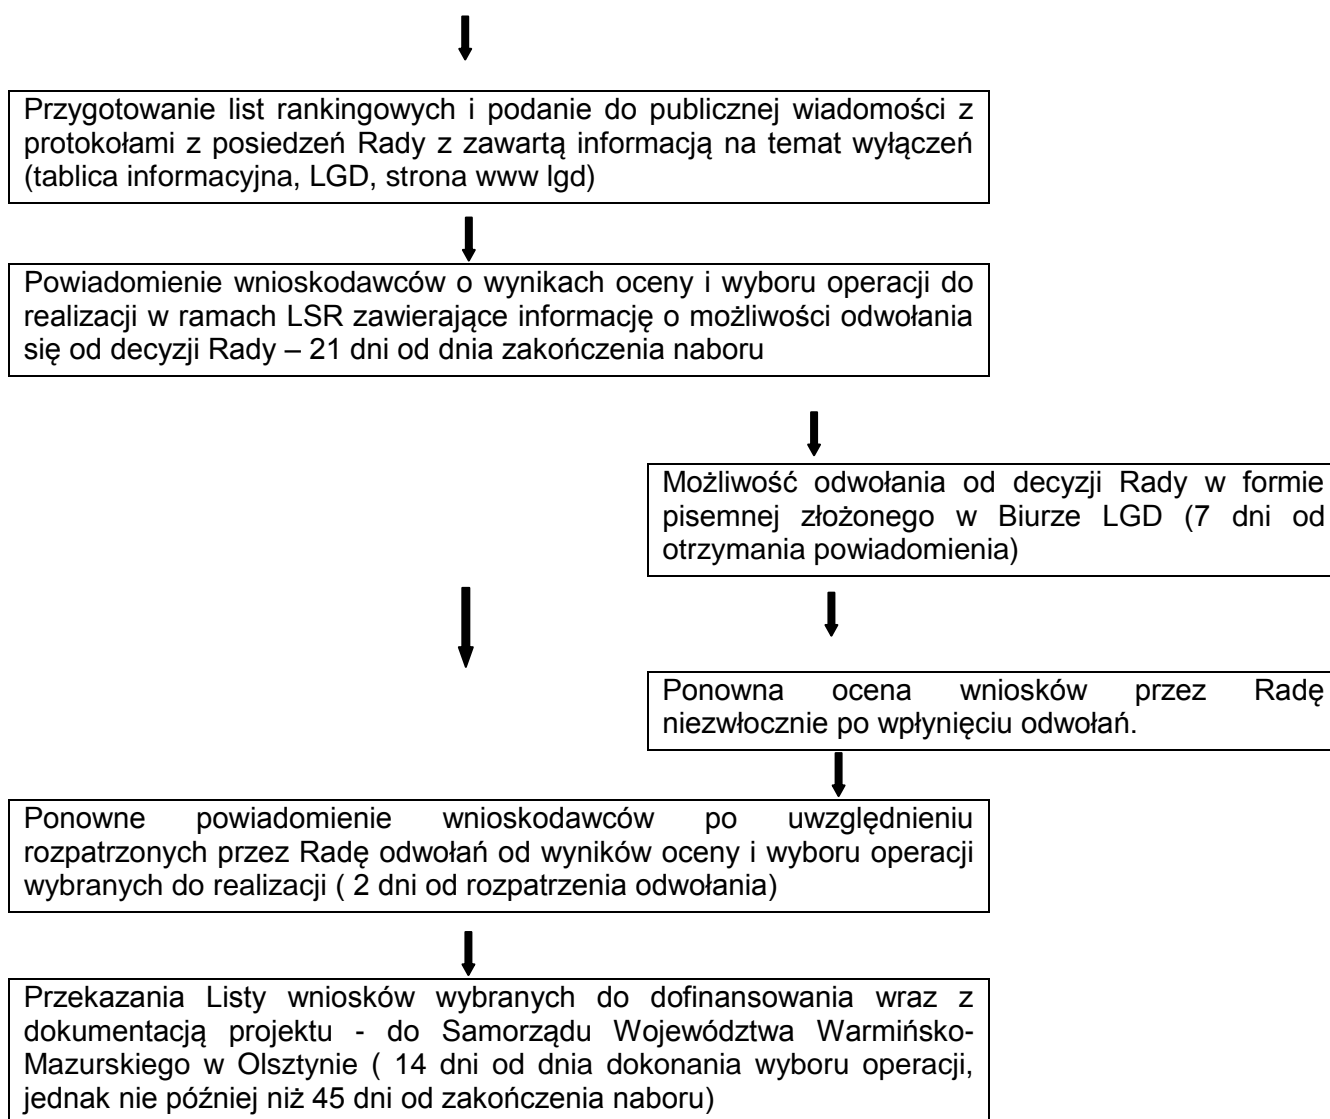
Przygotowanie list rankingowych i podanie do publicznej wiadomości z protokołami z posiedzeń Rady z zawartą informacją na temat wyłączeń (tablica informacyjna, LGD, strona www lgd)

Powiadomienie wnioskodawców o wynikach oceny i wyboru operacji do realizacji w ramach LSR zawierające informację o możliwości odwołania się od decyzji Rady – 21 dni od dnia zakończenia naboru

Możliwość odwołania od decyzji Rady w formie pisemnej złożonego w Biurze LGD (7 dni od otrzymania powiadomienia)

Ponowna ocena wniosków przez Radę niezwłocznie po wpłynięciu odwołań.

Ponowne powiadomienie wnioskodawców po uwzględnieniu rozpatrzonych przez Radę odwołań od wyników oceny i wyboru operacji wybranych do realizacji ( 2 dni od rozpatrzenia odwołania)

Przekazania Listy wniosków wybranych do dofinansowania wraz z dokumentacją projektu - do Samorządu Województwa Warmińsko-Mazurskiego w Olsztynie ( 14 dni od dnia dokonania wyboru operacji, jednak nie później niż 45 dni od zakończenia naboru)